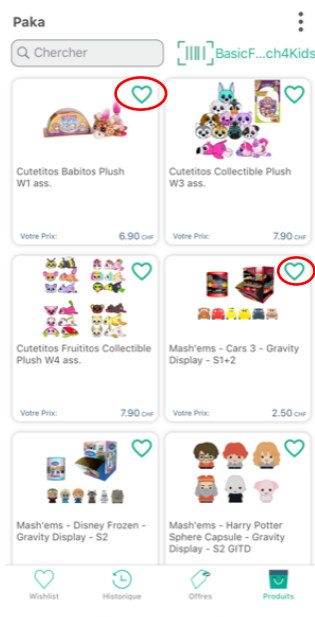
Paka

Chercher

BasicF...ch4Kids

Cutetitos Babitos Plush W1 ass.

Votre Prix: 6.90 CHF

Cutetitos Collectible Plush W3 ass.

Votre Prix: 7.90 CHF

Cutetitos Fruititos Collectible Plush W4 ass.

Votre Prix: 7.90 CHF

Mash'ems - Cars 3 - Gravity Display - S1+2

Votre Prix: 2.50 CHF

Mash'ems - Disney Frozen - Gravity Display - S2

Mash'ems - Harry Potter Sphere Capsule - Gravity Display - S2 GITD

Wishlist Historique Offres Produits